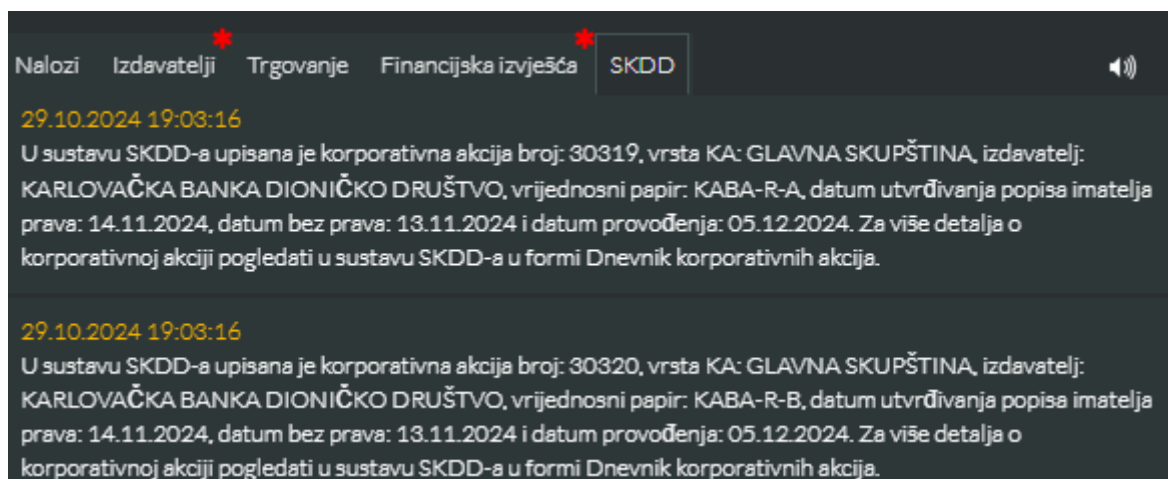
Nalozi Izdavatelji * Trgovanje Financijska izvješća * SKDD

29.10.2024 19:03:16
U sustavu SKDD-a upisana je korporativna akcija broj: 30319, vrsta KA: GLAVNA SKUPŠTINA, izdavatelj: KARLOVAČKA BANKA DIONIČKO DRUŠTVO, vrijednosni papir: KABA-R-A, datum utvrđivanja popisa imatelja prava: 14.11.2024, datum bez prava: 13.11.2024 i datum provođenja: 05.12.2024. Za više detalja o korporativnoj akciji pogledati u sustavu SKDD-a u formi Dnevnik korporativnih akcija.

29.10.2024 19:03:16
U sustavu SKDD-a upisana je korporativna akcija broj: 30320, vrsta KA: GLAVNA SKUPŠTINA, izdavatelj: KARLOVAČKA BANKA DIONIČKO DRUŠTVO, vrijednosni papir: KABA-R-B, datum utvrđivanja popisa imatelja prava: 14.11.2024, datum bez prava: 13.11.2024 i datum provođenja: 05.12.2024. Za više detalja o korporativnoj akciji pogledati u sustavu SKDD-a u formi Dnevnik korporativnih akcija.